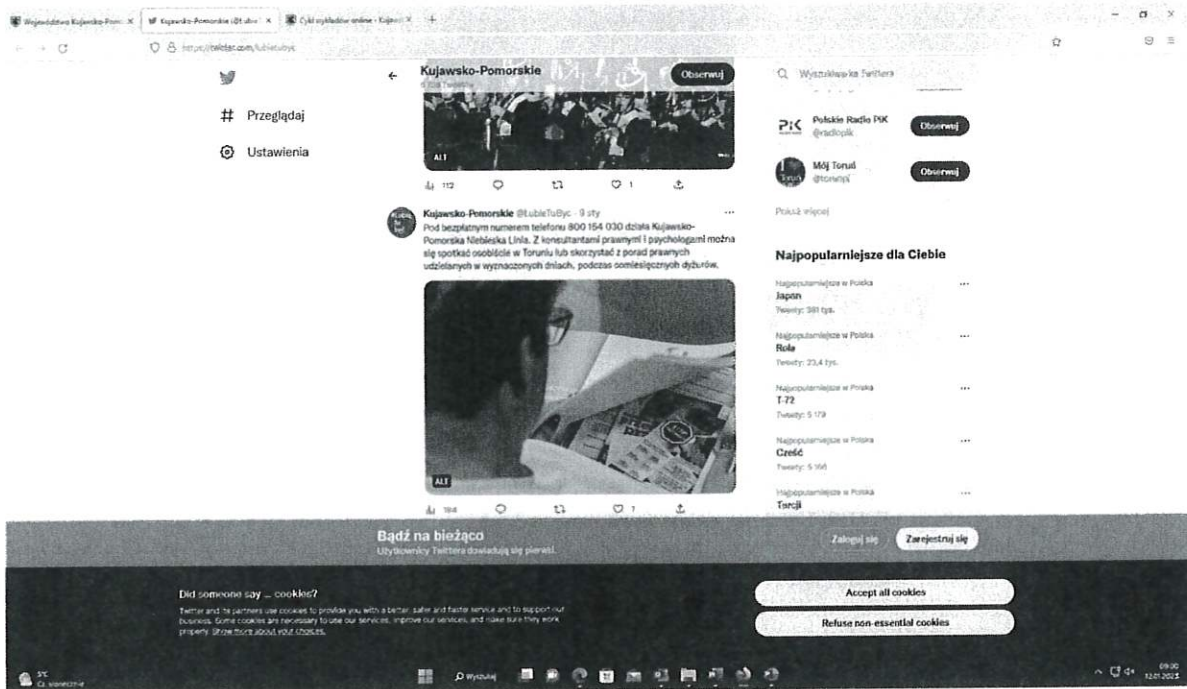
Województwo Kujawsko-Pom: × | Kujawsko-Pomorskie (@LubieT × | Cykl wykładów online - Kujaw × | +

https://twitter.com/lubietubyc

Przeglądaj

Ustawienia

Kujawsko-Pomorskie
6 708 Tweetów

Obserwuj

ALT

112 1

Kujawsko-Pomorskie @LubieTuByc · 9 sty

Pod bezpłatnym numerem telefonu 800 154 030 działa Kujawsko-Pomorska Niebieska Linia. Z konsultantami prawnymi i psychologami można się spotkać osobiście w Toruniu lub skorzystać z porad prawnych udzielanych w wyznaczonych dniach, podczas comiesięcznych dyżurów.

ALT

184 7

Wyszukiwanie na Twitterze

Polskie Radio PiK
@radiopik

Obserwuj

Mój Toruń
@torunpl

Obserwuj

Pokaż więcej

Najpopularniejsze dla Ciebie

Najpopularniejsze w Polska
Japan
Tweety: 381 tys.

Najpopularniejsze w Polska
Rola
Tweety: 23,4 tys.

Najpopularniejsze w Polska
T-72
Tweety: 5 179

Najpopularniejsze w Polska
Cześć
Tweety: 5 166

Najpopularniejsze w Polska
Turcji

Bądź na bieżąco
Użytkownicy Twittera dowiadują się pierwsi.

Zaloguj się

Zarejestruj się

Did someone say … cookies?
Twitter and its partners use cookies to provide you with a better, safer and faster service and to support our business. Some cookies are necessary to use our services, improve our services, and make sure they work properly. Show more about your choices.

Accept all cookies

Refuse non-essential cookies

5°C
Cz. słonecznie

Wyszukaj

09:00
12.01.2023